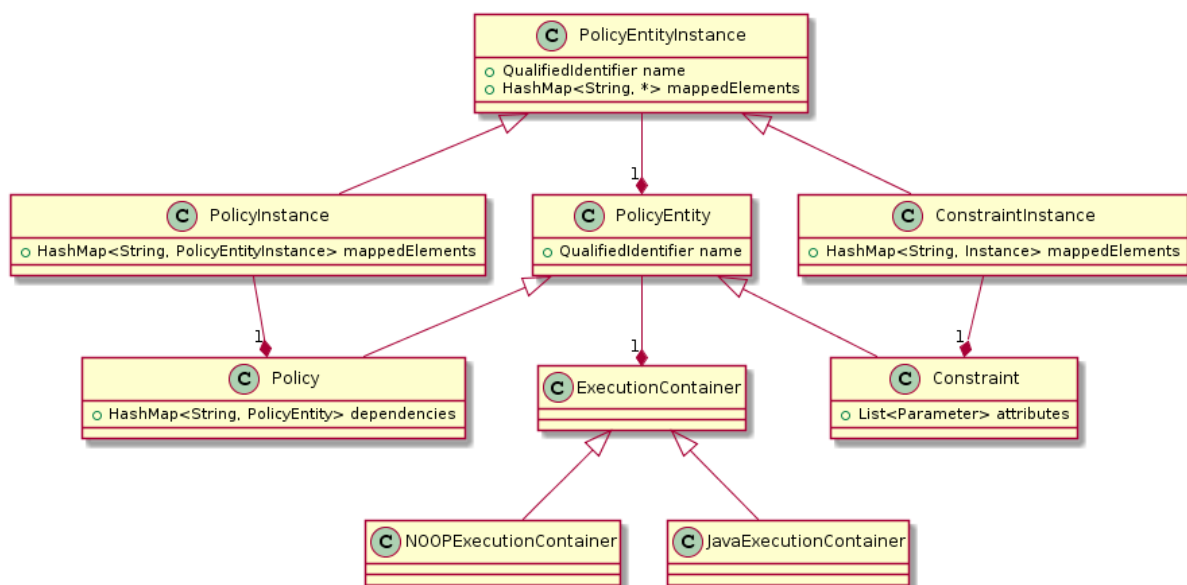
C PolicyEntityInstance
+ QualifiedIdentifier name
+ HashMap<String, *> mappedElements

1

C PolicyInstance
+ HashMap<String, PolicyEntityInstance> mappedElements

C PolicyEntity
+ QualifiedIdentifier name

C ConstraintInstance
+ HashMap<String, Instance> mappedElements

1

1

1

C Policy
+ HashMap<String, PolicyEntity> dependencies

C ExecutionContainer

C Constraint
+ List<Parameter> attributes

C NOOPExecutionContainer

C JavaExecutionContainer